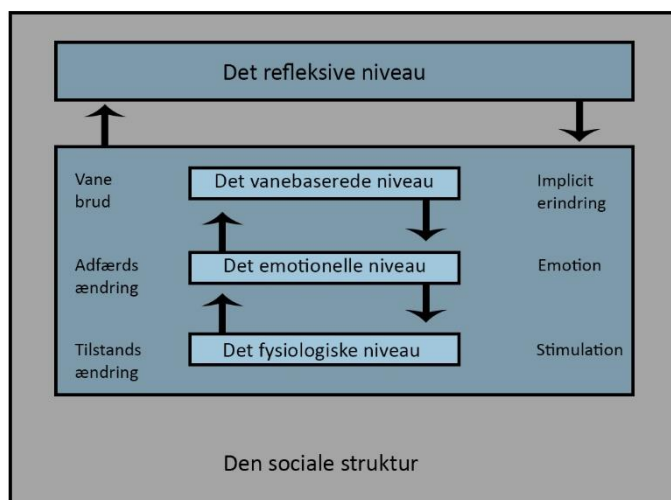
Det refleksive niveau

Vane brud

Det vanebaserede niveau

Implicit erindring

Adfærds ændring

Det emotionelle niveau

Emotion

Tilstands ændring

Det fysiologiske niveau

Stimulation

Den sociale struktur